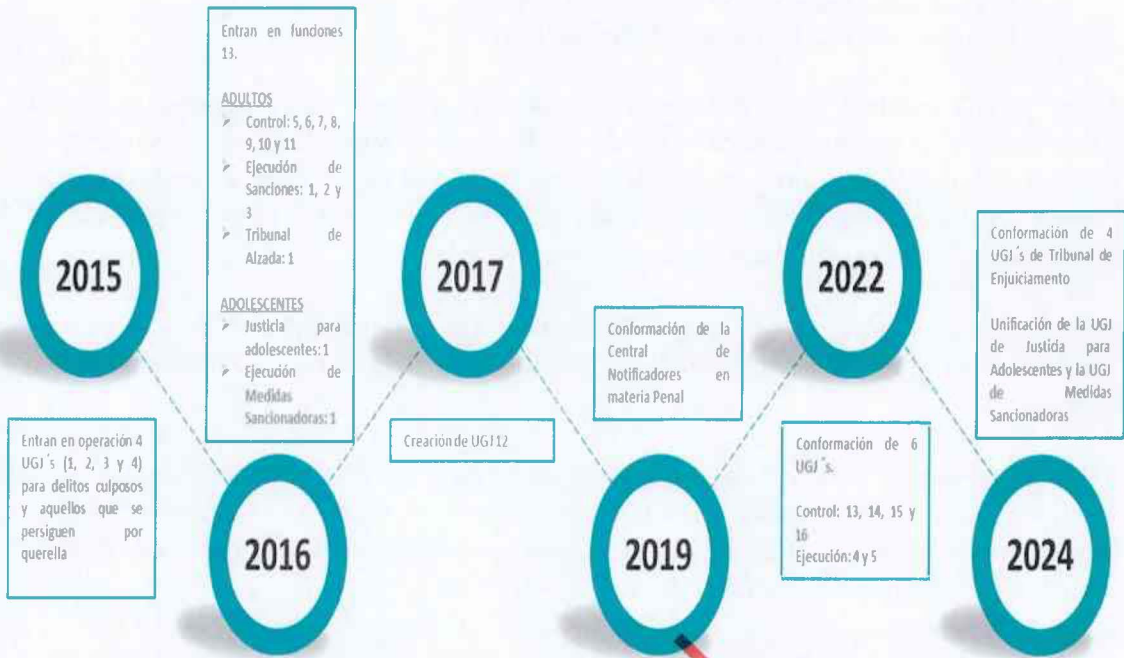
Entran en funciones 13.

ADULTOS
➢ Control: 5, 6, 7, 8, 9, 10 y 11
➢ Ejecución de Sanciones: 1, 2 y 3
➢ Tribunal de Alzada: 1

ADOLESCENTES
➢ Justicia para adolescentes: 1
➢ Ejecución de Medidas Sancionadoras: 1

2015

Entran en operación 4 UGJ´s (1, 2, 3 y 4) para delitos culposos y aquellos que se persiguen por querella

2016

2017

Creación de UGJ 12

Conformación de la Central de Notificadores en materia Penal

2019

2022

Conformación de 6 UGJ´s.

Control: 13, 14, 15 y 16
Ejecución: 4 y 5

Conformación de 4 UGJ´s de Tribunal de Enjuiciamento

Unificación de la UGJ de Justicia para Adolescentes y la UGJ de Medidas Sancionadoras

2024